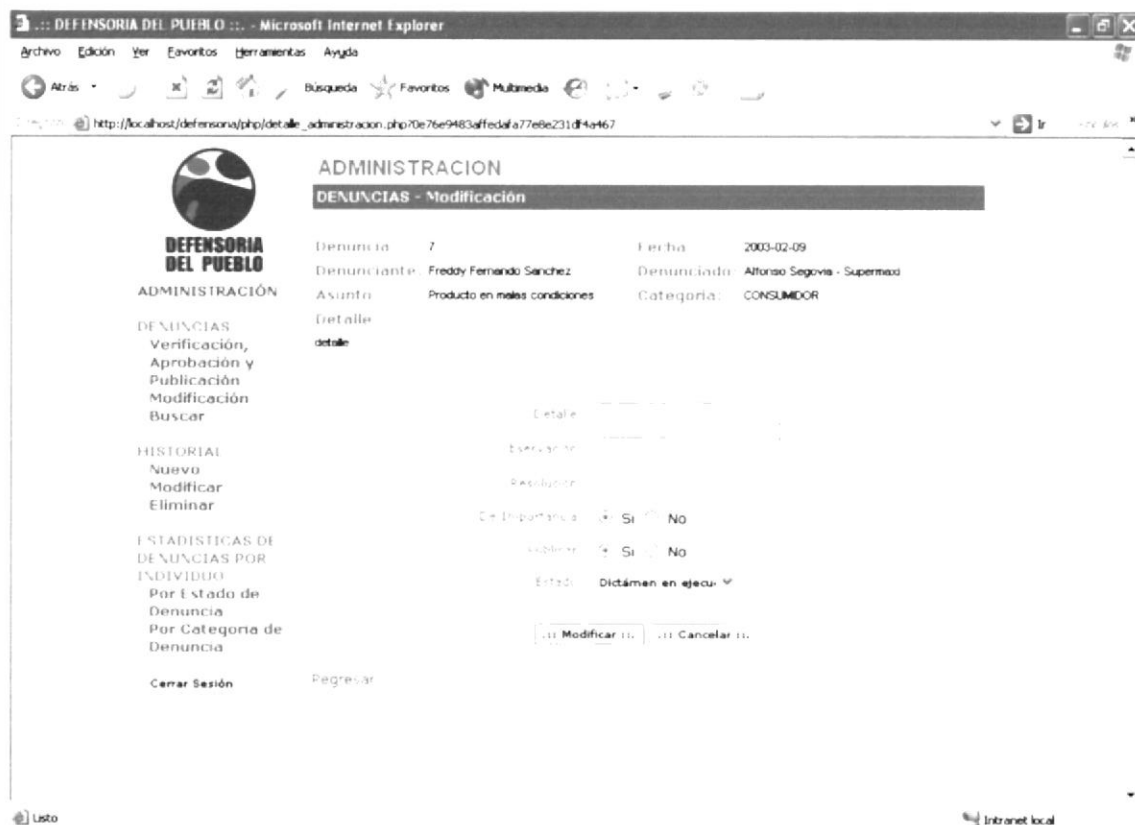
.:: DEFENSORIA DEL PUEBLO ::. - Microsoft Internet Explorer

Archivo Edición Ver Favoritos Herramientas Ayuda

Atrás Búsqueda Favoritos Multimedia

http://localhost/defensoria/php/detalle_administracion.php?0e76e9483affedafa77e8e231df4a467

Ir

ADMINISTRACION

DENUNCIAS - Modificación

DEFENSORIA DEL PUEBLO

ADMINISTRACIÓN

DENUNCIAS
Verificación, Aprobación y Publicación
Modificación
Buscar

HISTORIAL
Nuevo
Modificar
Eliminar

ESTADISTICAS DE DENUNCIAS POR INDIVIDUO
Por Estado de Denuncia
Por Categoria de Denuncia

Cerrar Sesión

Denuncia 7
Fecha 2003-02-09
Denunciante Freddy Fernando Sanchez
Denunciado Alfonso Segovia - Supermaxi
Asunto Producto en malas condiciones
Categoria CONSUMIDOR
Detalle
detalle

Detalle
Ejecución
Resolución
De Importancia Si No
Publicar Si No
Estado Dictámen en ejecu

.:: Modificar ::. .:: Cancelar ::.

Regresar

Listo

Intranet local